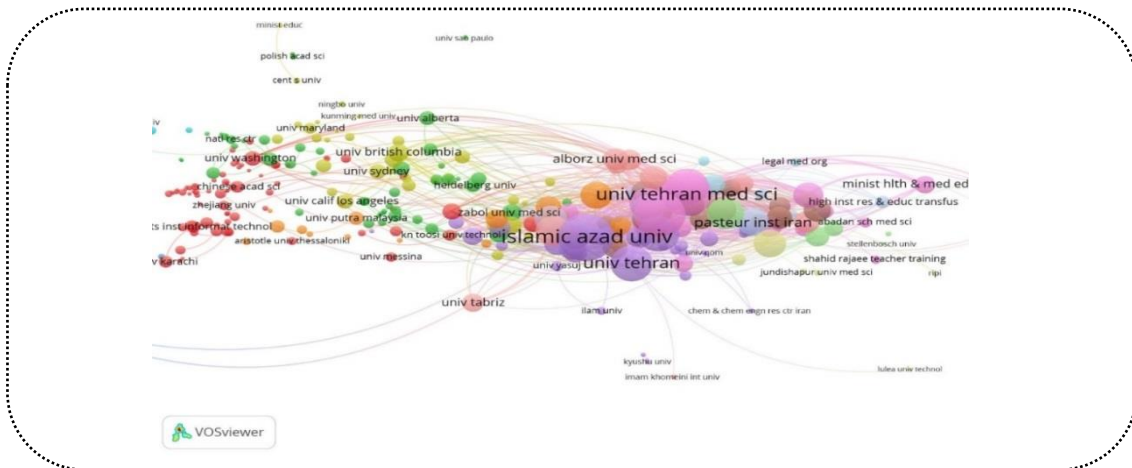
minist educ
univ sao paulo
polish acad sci
cent s univ
ningbo univ
kunming med univ
univ alberta
natl res ctr
univ maryland
univ washington
univ british columbia
alborz univ med sci
legal med org
univ sydney
univ tehran med sci
minist hlth & med ed
chinese acad sci
heidelberg univ
zhejiang univ
univ calif los angeles
high inst res & educ transfus
univ putra malaysia
zabol univ med sci
pasteur inst iran
abadan sch med sci
ts inst informat technol
kn toosi univ technol
islamic azad univ
stellenbosch univ
aristotle univ thessaloniki
univ qom
univ messina
univ yasuj
univ tehran
shahid rajaee teacher training
v karachi
jundishapur univ med sci
ripi
univ tabriz
ilam univ
chem & chem engn res ctr iran
kyushu univ
imam khomeini int univ
lulea univ technol
VOSviewer